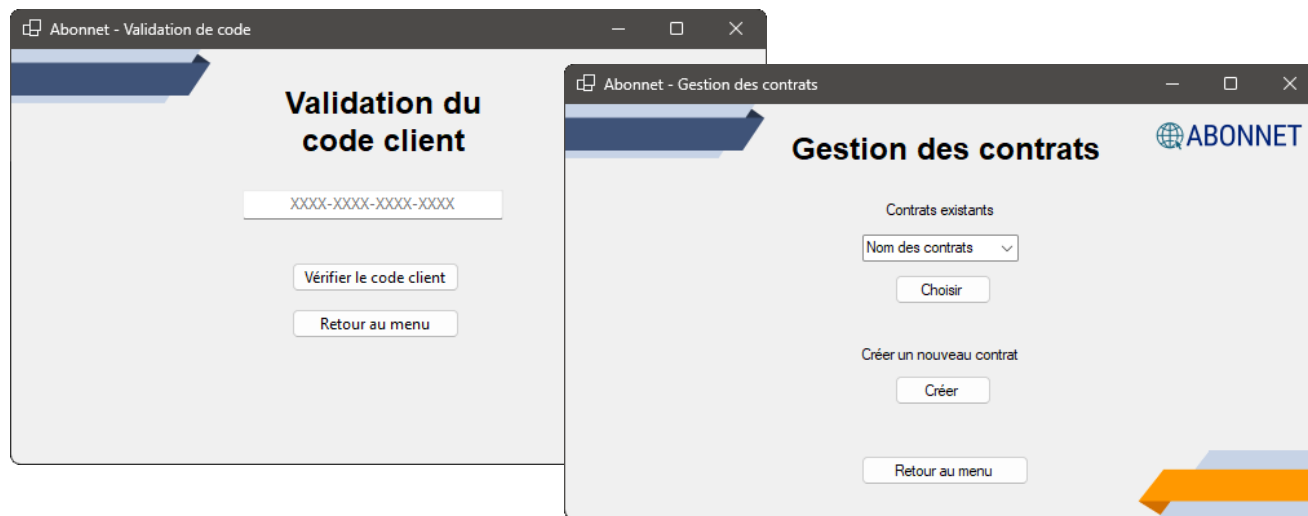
Abonnet - Validation de code

Validation du code client

XXXX-XXXX-XXXX-XXXX

Vérifier le code client

Retour au menu

Abonnet - Gestion des contrats

Gestion des contrats

ABONNET

Contrats existants

Nom des contrats

Choisir

Créer un nouveau contrat

Créer

Retour au menu